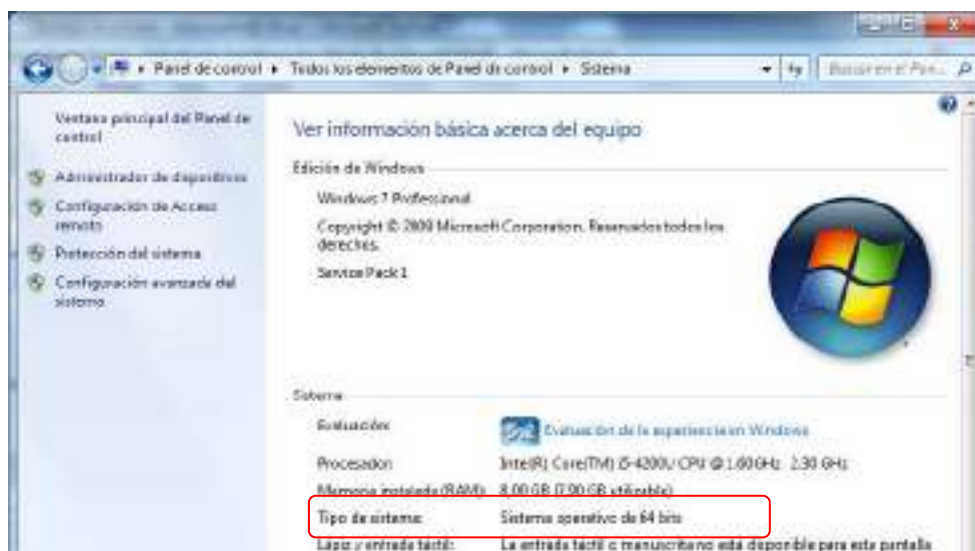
Panel de control ▸ Todos los elementos de Panel de control ▸ Sistema

Buscar en el Pan...

Ventana principal del Panel de control

Administrador de dispositivos

Configuración de Acceso remoto

Protección del sistema

Configuración avanzada del sistema

Ver información básica acerca del equipo

Edición de Windows

Windows 7 Professional

Copyright © 2009 Microsoft Corporation. Reservados todos los derechos.

Service Pack 1

Sistema

Evaluación: 5,6 Evaluación de la experiencia en Windows

Procesador: Intel(R) Core(TM) i5-4200U CPU @ 1.60GHz 2.30 GHz

Memoria instalada (RAM): 8,00 GB (7,90 GB utilizable)

Tipo de sistema: Sistema operativo de 64 bits

Lápiz y entrada táctil: La entrada táctil o manuscrita no está disponible para esta pantalla